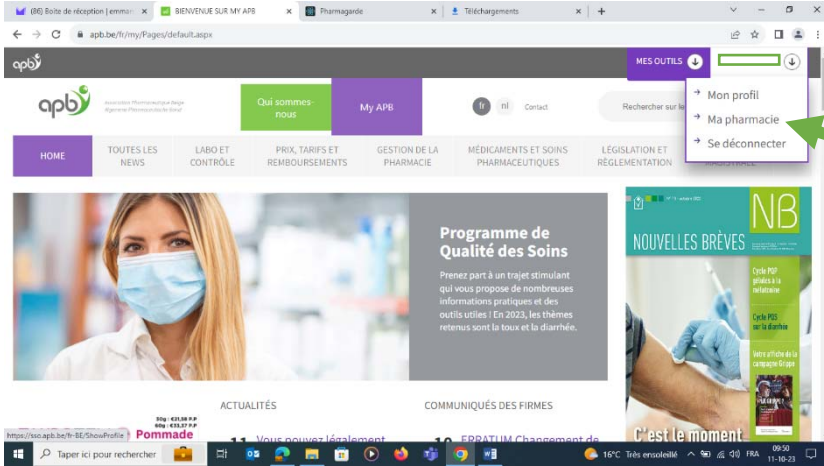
(86) Boite de réception | emmar
BIENVENUE SUR MY APB
Pharmagarde
Téléchargements
apb.be/fr/my/Pages/default.aspx
apb
MES OUTILS
apb Association Pharmaceutique Belge Algemene Pharmaceutische Bond
Qui sommes-nous
My APB
fr nl Contact
Rechercher sur le
Mon profil
Ma pharmacie
Se déconnecter
HOME
TOUTES LES NEWS
LABO ET CONTRÔLE
PRIX, TARIFS ET REMBOURSEMENTS
GESTION DE LA PHARMACIE
MÉDICAMENTS ET SOINS PHARMACEUTIQUES
LÉGISLATION ET RÉGLEMENTATION
MAGISTRALE
Programme de Qualité des Soins
Prenez part à un trajet stimulant qui vous propose de nombreuses informations pratiques et des outils utiles ! En 2023, les thèmes retenus sont la toux et la diarrhée.
NB
NOUVELLES BRÈVES
Cycle PQP
Cycle PQS sur la diarrhée
Votre affiche de la campagne Grippe
C'est le moment
ACTUALITÉS
COMMUNIQUÉS DES FIRMES
Vous pouvez légalement
ERRATUM Changement de
https://sso.apb.be/fr-BE/ShowProfile
Pommade
30g : €21,58 P.P
60g : €33,57 P.P
Taper ici pour rechercher
16°C Très ensoleillé
FRA
09:50
11-10-23